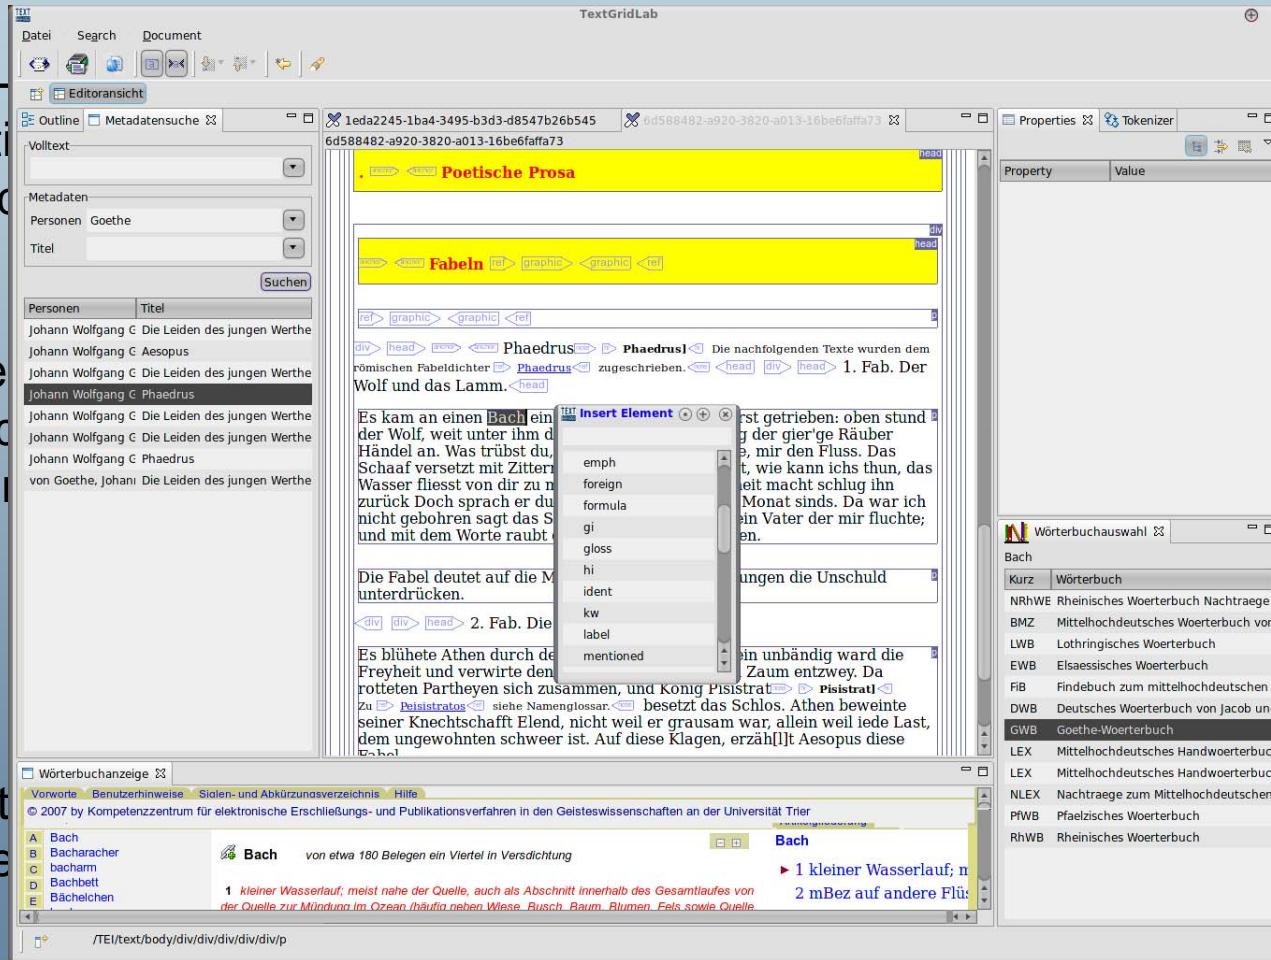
TextGridLab

Datei Search Document

Editoransicht

Outline Metadatensuche

Volltext

Metadaten

Personen Goethe

Titel

Suchen

| Personen | Titel |
|---|---|
| Johann Wolfgang G | Die Leiden des jungen Werthe |
| Johann Wolfgang G | Aesopus |
| Johann Wolfgang G | Die Leiden des jungen Werthe |
| Johann Wolfgang G | Phaedrus |
| Johann Wolfgang G | Die Leiden des jungen Werthe |
| Johann Wolfgang G | Die Leiden des jungen Werthe |
| Johann Wolfgang G | Phaedrus |
| von Goethe, Johan | Die Leiden des jungen Werthe |

1eda2245-1ba4-3495-b3d3-d8547b26b545 6d588482-a920-3820-a013-16be6faffa73

6d588482-a920-3820-a013-16be6faffa73

head

Poetische Prosa

div head

Fabeln ref graphic graphic ref

ref graphic graphic ref

div head Phaedrus Phaedrus] Die nachfolgenden Texte wurden dem römischen Fabeldichter Phaedrus zugeschrieben. head div head 1. Fab. Der Wolf und das Lamm. head

Es kam an einen Bach ein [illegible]rst getrieben: oben stund der Wolf, weit unter ihm d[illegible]g der gier'ge Räuber Händel an. Was trübst du, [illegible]e, mir den Fluss. Das Schaaf versetzt mit Zitter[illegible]t, wie kann ichs thun, das Wasser fliesst von dir zu m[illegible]eit macht schlug ihn zurück Doch sprach er du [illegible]Monat sinds. Da war ich nicht gebohren sagt das S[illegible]ein Vater der mir fluchte; und mit dem Worte raubt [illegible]en.

Insert Element

emph
foreign
formula
gi
gloss
hi
ident
kw
label
mentioned

Die Fabel deutet auf die M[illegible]ungen die Unschuld unterdrücken.

div div head 2. Fab. Die

Es blühete Athen durch de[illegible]ein unbändig ward die Freyheit und verwirte den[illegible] Zaum entzwey. Da rotteten Partheyen sich zusammen, und König Pisistrat Pisistrat] Zu Peisistratos siehe Namenglossar. besetzt das Schlos. Athen beweinte seiner Knechtschafft Elend, nicht weil er grausam war, allein weil iede Last, dem ungewohnten schwer ist. Auf diese Klagen, erzäh[l]t Aesopus diese Fabel

Properties Tokenizer

| Property | Value |
|---|---|

Wörterbuchauswahl

Bach

| Kurz | Wörterbuch |
|---|---|
| NRhWE | Rheinisches Woerterbuch Nachtraege |
| BMZ | Mittelhochdeutsches Woerterbuch vo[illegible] |
| LWB | Lothringisches Woerterbuch |
| EWB | Elsaessisches Woerterbuch |
| FiB | Findebuch zum mittelhochdeutschen |
| DWB | Deutsches Woerterbuch von Jacob un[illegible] |
| GWB | Goethe-Woerterbuch |
| LEX | Mittelhochdeutsches Handwoerterbuc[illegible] |
| LEX | Mittelhochdeutsches Handwoerterbuc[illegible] |
| NLEX | Nachtraege zum Mittelhochdeutschen |
| PfWB | Pfaelzisches Woerterbuch |
| RhWB | Rheinisches Woerterbuch |

Wörterbuchanzeige

Vorworte Benutzerhinweise Siglen- und Abkürzungsverzeichnis Hilfe

© 2007 by Kompetenzzentrum für elektronische Erschließungs- und Publikationsverfahren in den Geisteswissenschaften an der Universität Trier

A Bach
B Bacharacher
C bacharm
D Bachbett
E Bächelchen

Bach von etwa 180 Belegen ein Viertel in Versdichtung

1 kleiner Wasserlauf; meist nahe der Quelle, auch als Abschnitt innerhalb des Gesamtlaufes von der Quelle zur Mündung im Ozean (häufig neben Wiese, Busch, Baum, Blumen, Fels sowie Quelle

Bach

▸ 1 kleiner Wasserlauf; m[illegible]

2 mBez auf andere Flü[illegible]

/TEI/text/body/div/div/div/div/p